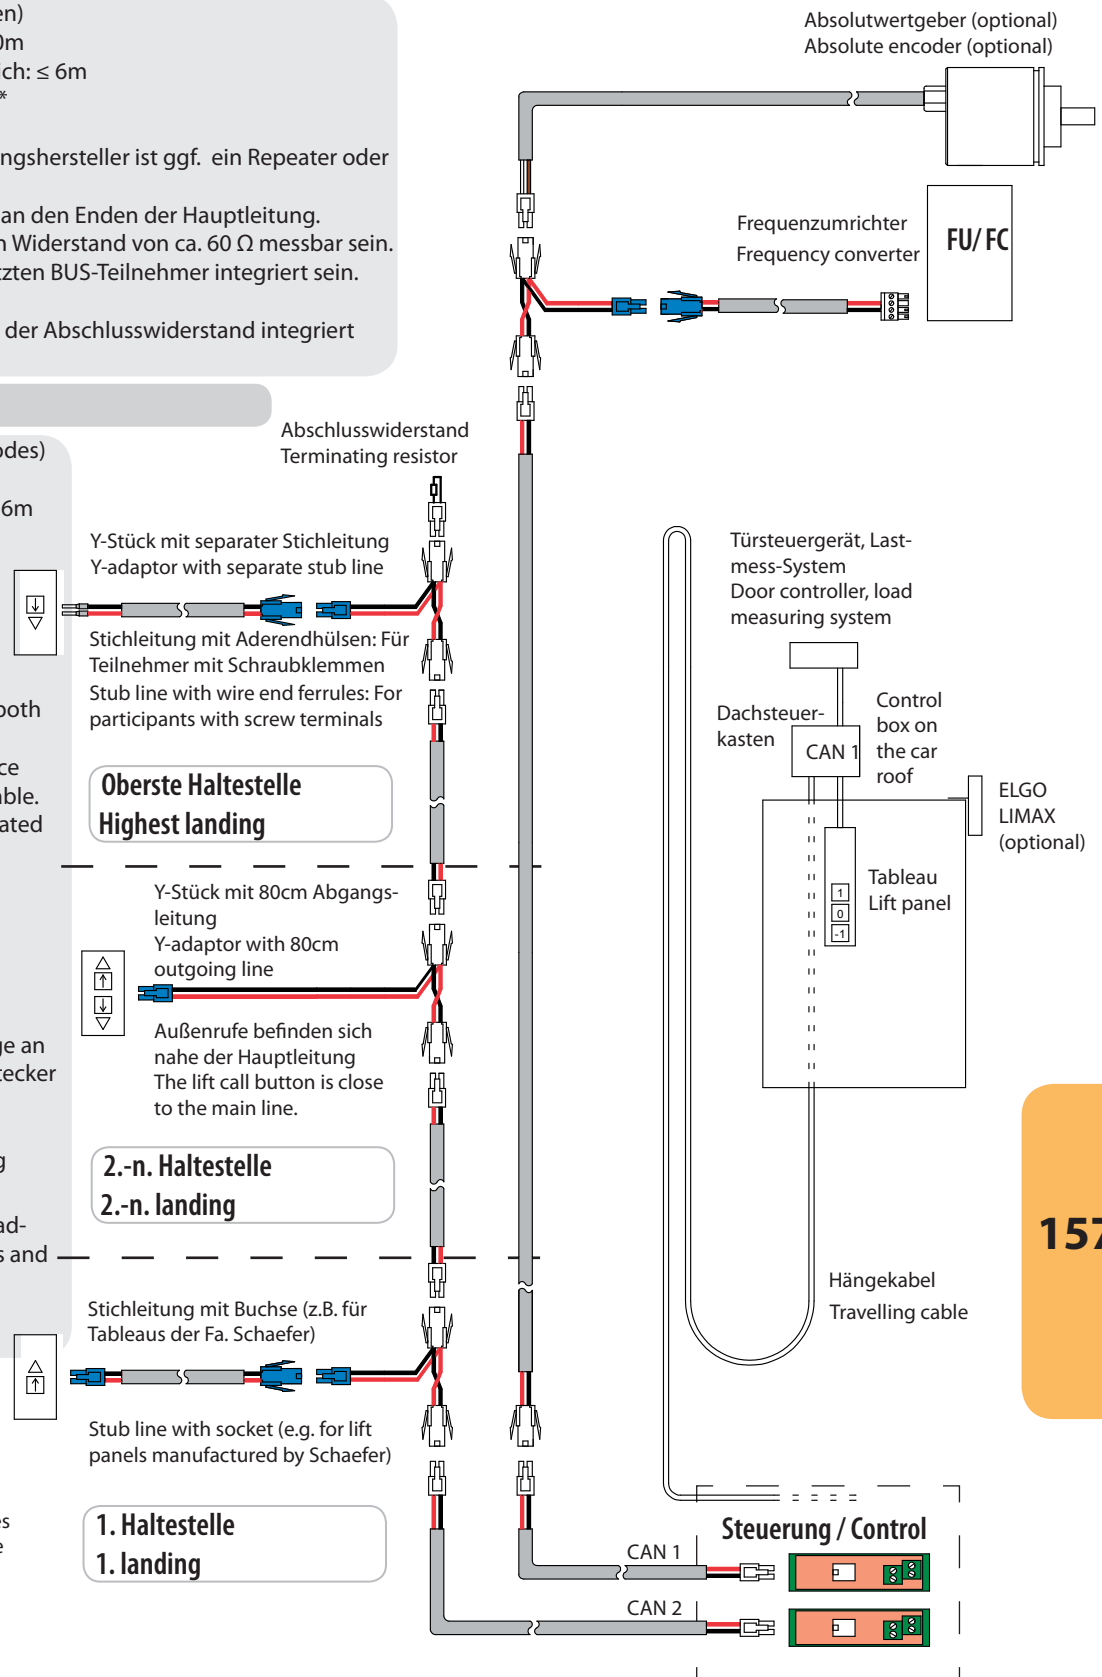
en)
0m
ch: ≤ 6m
*

ngshersteller ist ggf. ein Repeater oder

an den Enden der Hauptleitung.
n Widerstand von ca. 60 Ω messbar sein.
tzten BUS-Teilnehmer integriert sein.

der Abschlusswiderstand integriert

odes)

6m

oth

ce
ble.
ated

ge an
tecker

g

ad-
s and

es
e

Absolutwertgeber (optional)
Absolute encoder (optional)

Frequenzumrichter
Frequency converter

FU/FC

Abschlusswiderstand
Terminating resistor

Y-Stück mit separater Stichleitung
Y-adaptor with separate stub line

Stichleitung mit Aderendhülsen: Für Teilnehmer mit Schraubklemmen
Stub line with wire end ferrules: For participants with screw terminals

Oberste Haltestelle
Highest landing

Türsteuergerät, Lastmess-System
Door controller, load measuring system

Dachsteuerkasten

CAN 1

Control box on the car roof

ELGO LIMAX (optional)

Y-Stück mit 80cm Abgangsleitung
Y-adaptor with 80cm outgoing line

Tableau
Lift panel

1
0
-1

Außenrufe befinden sich nahe der Hauptleitung
The lift call button is close to the main line.

2.-n. Haltestelle
2.-n. landing

157

Hängekabel
Travelling cable

Stichleitung mit Buchse (z.B. für Tableaus der Fa. Schaefer)

Stub line with socket (e.g. for lift panels manufactured by Schaefer)

1. Haltestelle
1. landing

Steuerung / Control

CAN 1

CAN 2